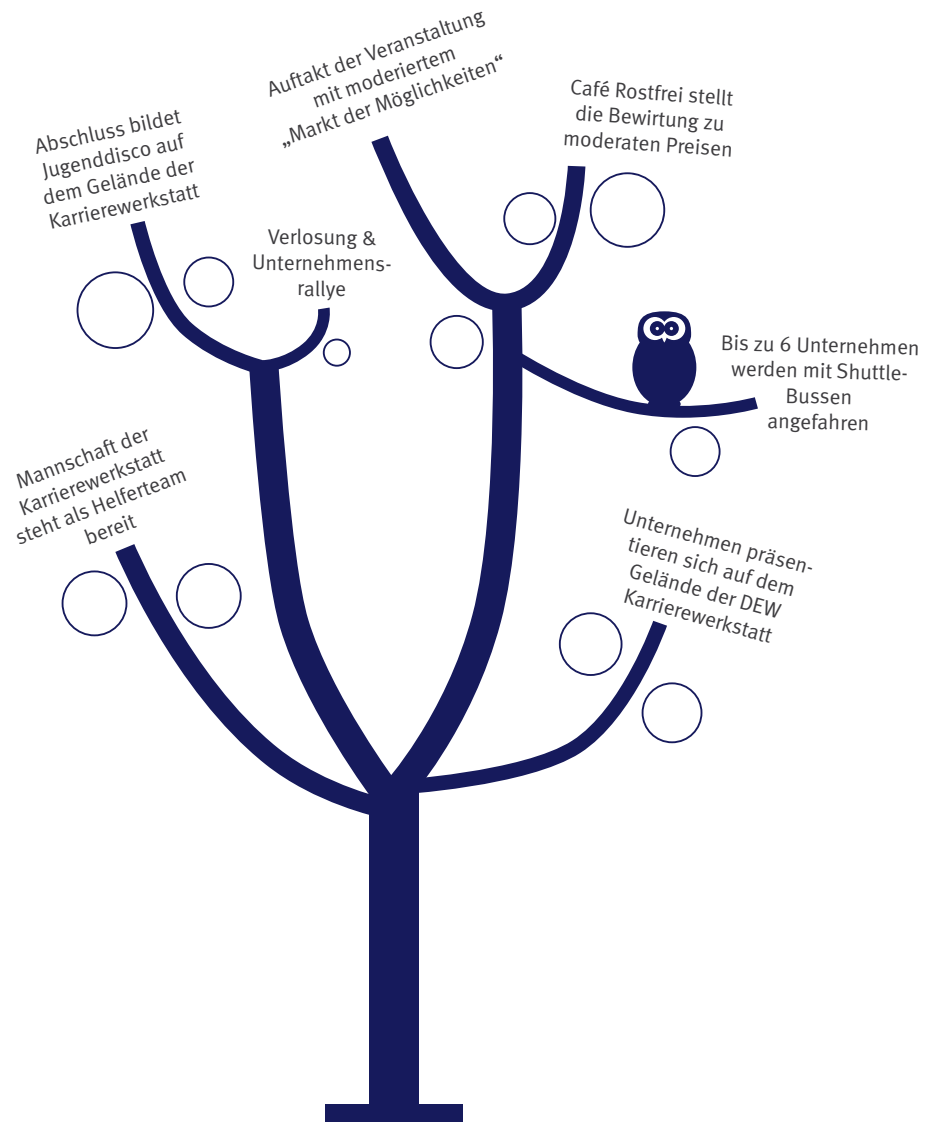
Abschluss bildet Jugenddisco auf dem Gelände der Karrierewerkstatt

Auftakt der Veranstaltung mit moderiertem „Markt der Möglichkeiten“

Café Rostfrei stellt die Bewirtung zu moderaten Preisen

Verlosung & Unternehmensrallye

Bis zu 6 Unternehmen werden mit Shuttle-Bussen angefahren

Mannschaft der Karrierewerkstatt steht als Helferteam bereit

Unternehmen präsentieren sich auf dem Gelände der DEW Karrierewerkstatt